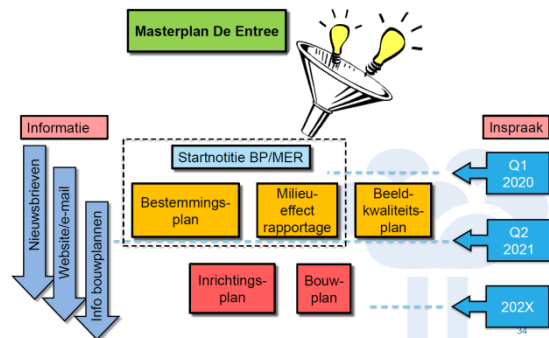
Masterplan De Entree

Informatie

Nieuwsbrieven

Website/e-mail

Info bouwplannen

Startnotitie BP/MER

Bestemmingsplan

Milieueffect rapportage

Beeldkwaliteitsplan

Inrichtingsplan

Bouwplan

Inspraak

Q1 2020

Q2 2021

202X

34